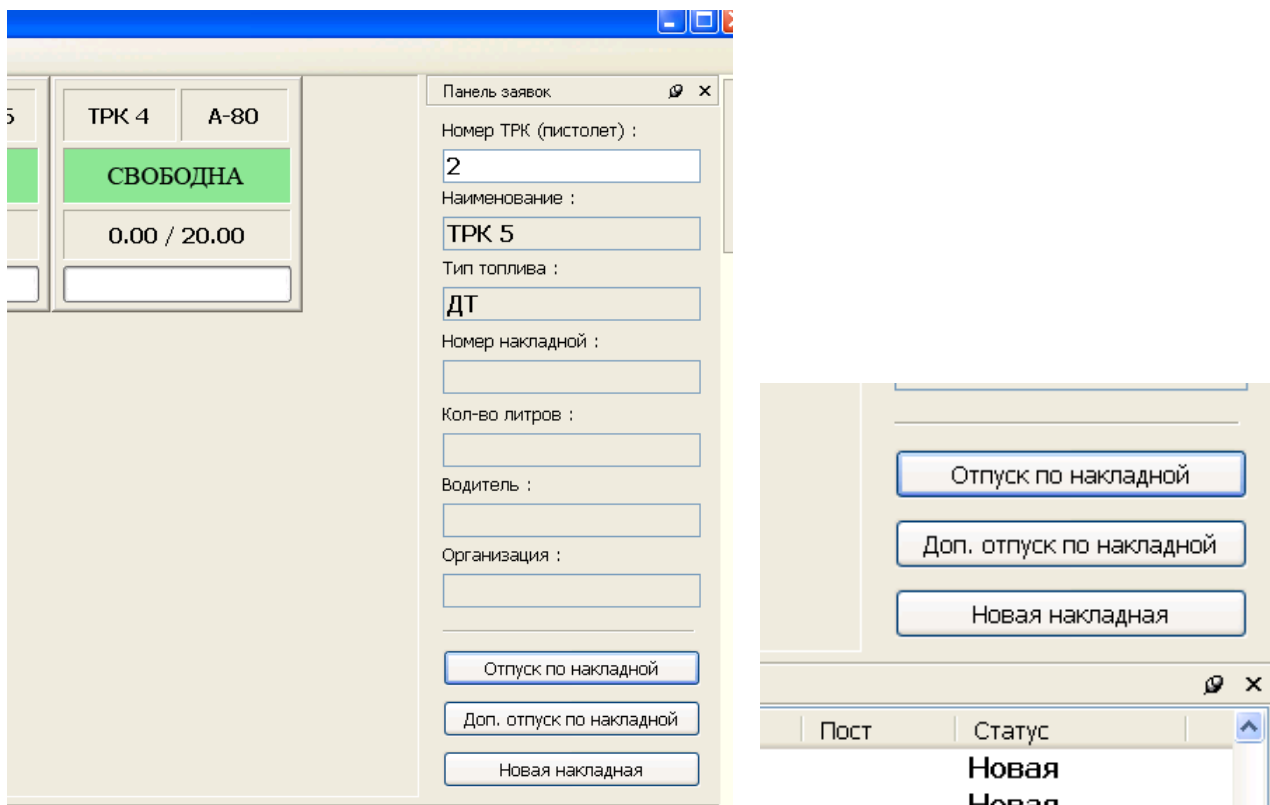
5

ТРК 4

А-80

СВОБОДНА

0.00 / 20.00

Панель заявок

Номер ТРК (пистолет) :

2

Наименование :

ТРК 5

Тип топлива :

ДТ

Номер накладной :

Кол-во литров :

Водитель :

Организация :

Отпуск по накладной

Доп. отпуск по накладной

Новая накладная

Отпуск по накладной

Доп. отпуск по накладной

Новая накладная

| Пост | Статус |
|---|---|
| | Новая |
| | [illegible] |